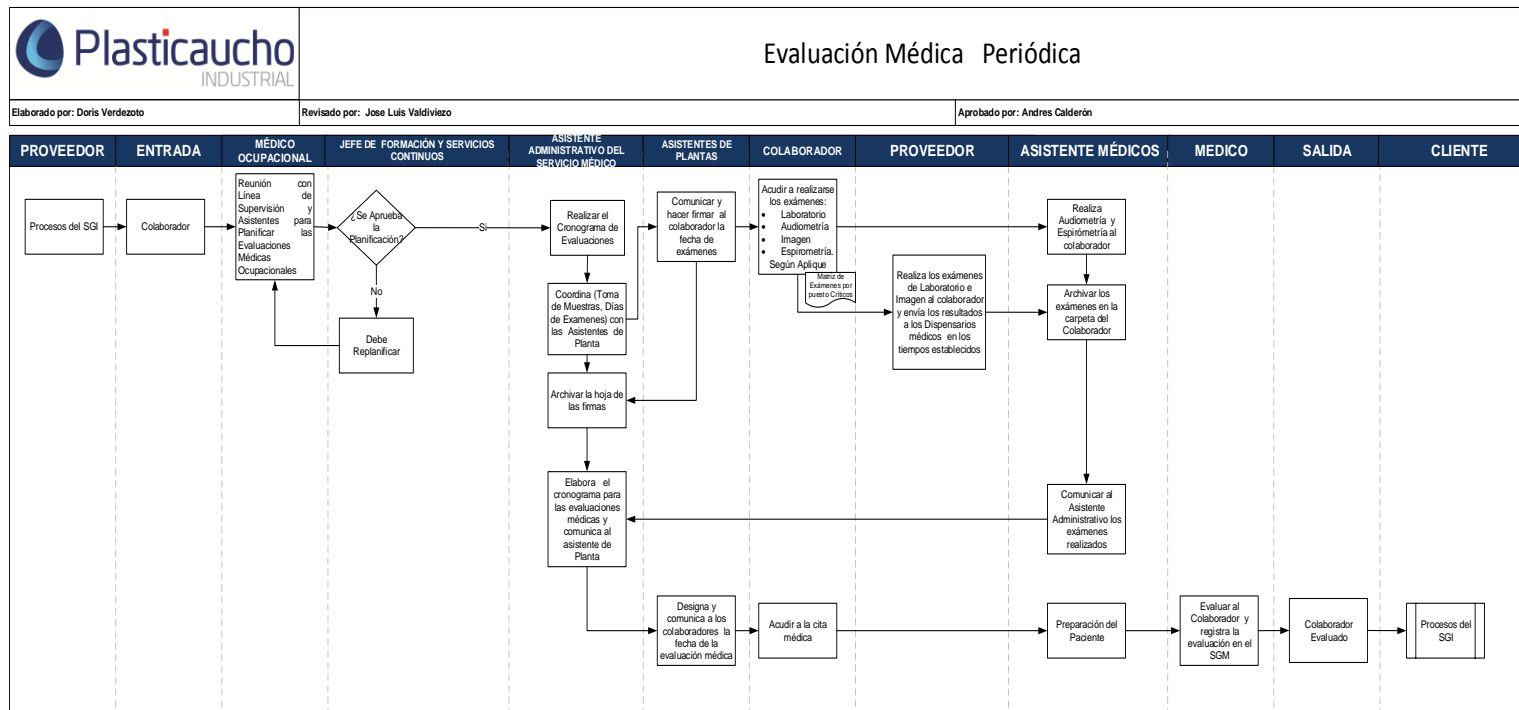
Plasticaucho INDUSTRIAL

Evaluación Médica Periódica

Elaborado por: Doris Verdezoto

Revisado por: Jose Luis Valdiviezo

Aprobado por: Andres Calderón

PROVEEDOR

ENTRADA

MÉDICO OCUPACIONAL

JEFE DE FORMACIÓN Y SERVICIOS CONTINUOS

ASISTENTE ADMINISTRATIVO DEL SERVICIO MÉDICO

ASISTENTES DE PLANTAS

COLABORADOR

PROVEEDOR

ASISTENTE MÉDICOS

MEDICO

SALIDA

CLIENTE

Procesos del SGI

Colaborador

Reunión con Línea de Supervisión y Asistentes para Planificar las Evaluaciones Médicas Ocupacionales

¿Se Aprueba la Planificación?

Si

No

Debe Replanificar

Realizar el Cronograma de Evaluaciones

Coordina (Toma de Muestras, Días de Examenes) con las Asistentes de Planta

Archivar la hoja de las firmas

Elabora el cronograma para las evaluaciones médicas y comunica al asistente de Planta

Comunicar y hacer firmar al colaborador la fecha de exámenes

Designa y comunica a los colaboradores la fecha de la evaluación médica

Acudir a realizarse los exámenes:
• Laboratorio
• Audiometría
• Imagen
• Espirometría.
Según Aplique

Matriz de Exámenes por puesto Críticos

Acudir a la cita médica

Realiza los exámenes de Laboratorio e Imagen al colaborador y envía los resultados a los Dispensarios médicos en los tiempos establecidos

Realiza Audiometría y Espirómetría al colaborador

Archivar los exámenes en la carpeta del Colaborador

Comunicar al Asistente Administrativo los exámenes realizados

Preparación del Paciente

Evaluar al Colaborador y registra la evaluación en el SGM

Colaborador Evaluado

Procesos del SGI